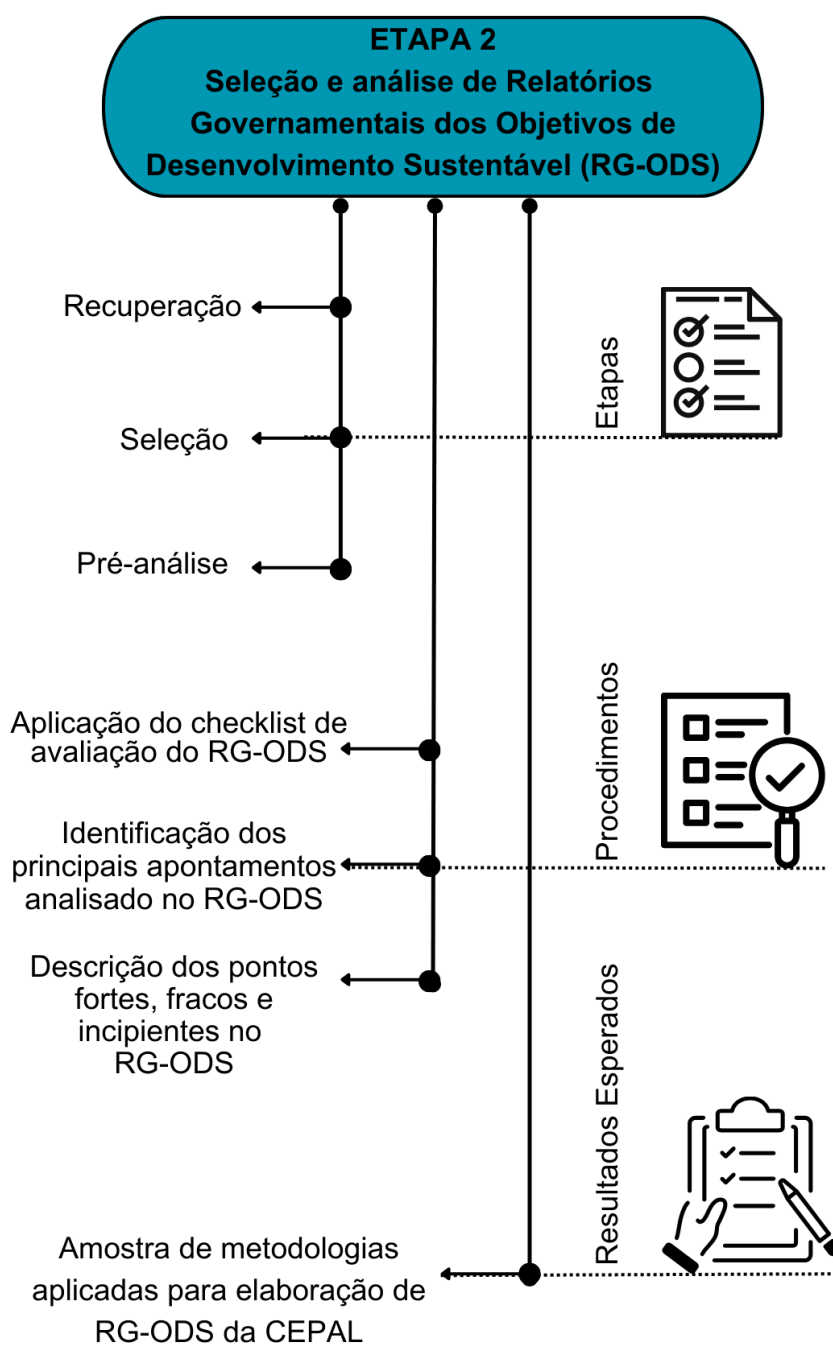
ETAPA 2
Seleção e análise de Relatórios Governamentais dos Objetivos de Desenvolvimento Sustentável (RG-ODS)

Recuperação

Seleção

Pré-análise

Etapas

Aplicação do checklist de avaliação do RG-ODS

Identificação dos principais apontamentos analisado no RG-ODS

Descrição dos pontos fortes, fracos e incipientes no RG-ODS

Procedimentos

Resultados Esperados

Amostra de metodologias aplicadas para elaboração de RG-ODS da CEPAL